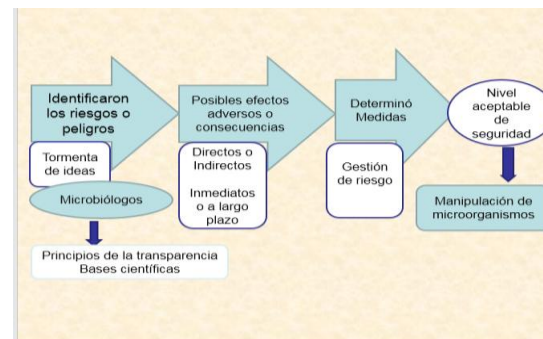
Identificaron los riesgos o peligros

Tormenta de ideas

Microbiólogos

Principios de la transparencia
Bases científicas

Posibles efectos adversos o consecuencias

Directos o Indirectos

Inmediatos o a largo plazo

Determinó Medidas

Gestión de riesgo

Nivel aceptable de seguridad

Manipulación de microorganismos